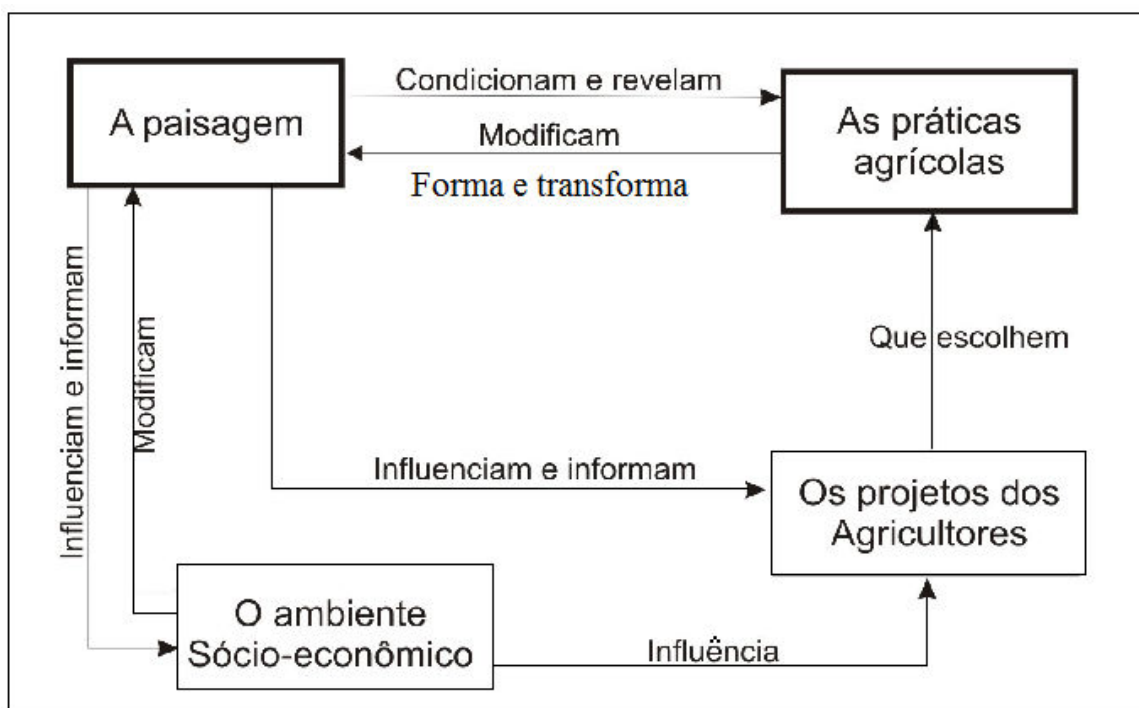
A paisagem

Condicionam e revelam

Modificam

Forma e transforma

As práticas agrícolas

Influenciam e informam

Modificam

Que escolhem

Influenciam e informam

Os projetos dos Agricultores

O ambiente Sócio-econômico

Influência